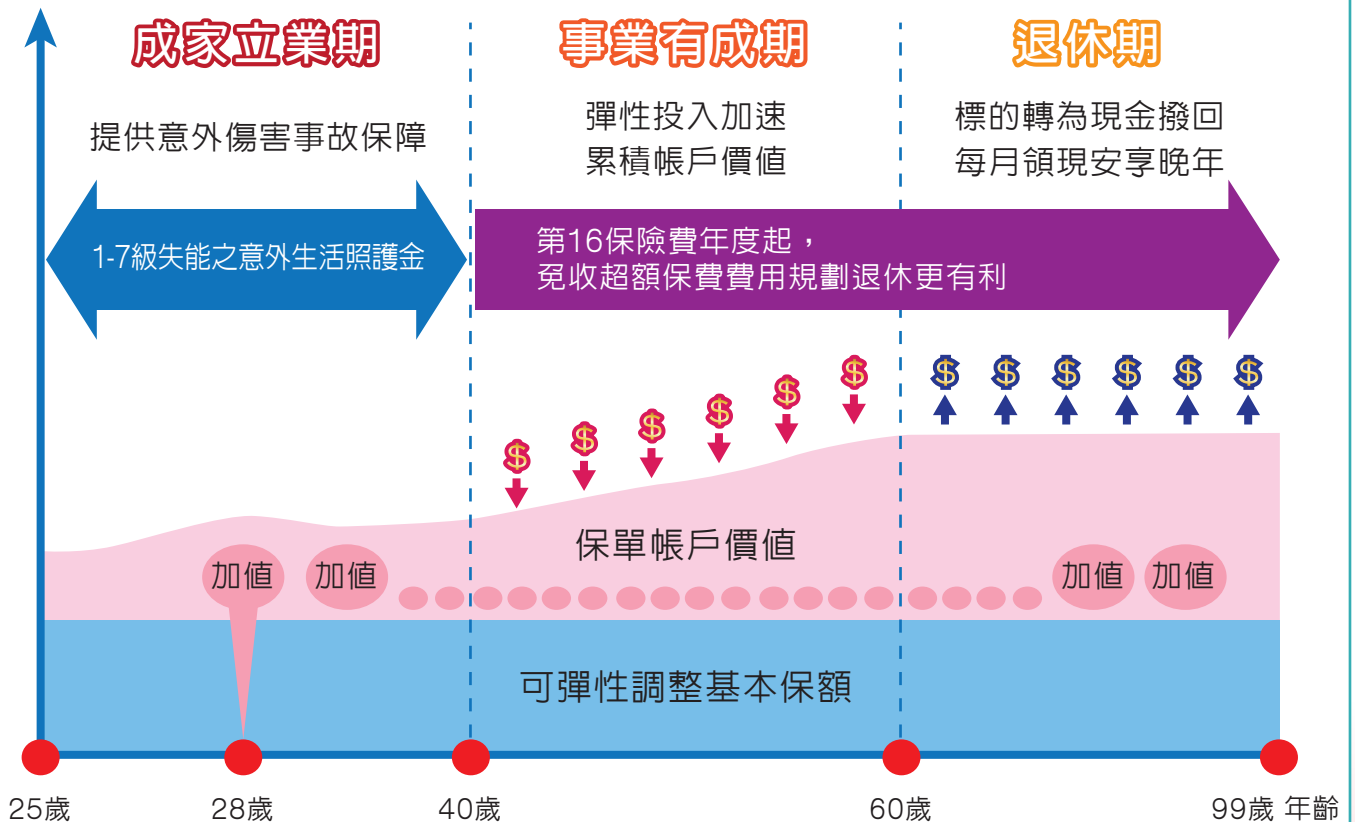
成家立業期

提供意外傷害事故保障

1-7級失能之意外生活照護金

事業有成期

彈性投入加速
累積帳戶價值

第16保險費年度起，
免收超額保費費用規劃退休更有利

退休期

標的轉為現金撥回
每月領現安享晚年

$ $ $ $ $ $

$ $ $ $ $ $

保單帳戶價值

加值 加值 加值 加值

可彈性調整基本保額

25歲 28歲 40歲 60歲 99歲 年齡